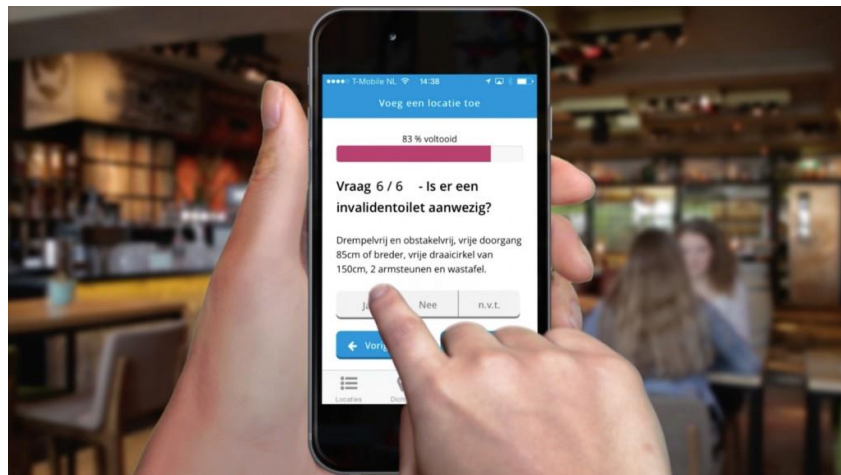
T-Mobile NL 14:38

Voeg een locatie toe

83 % voltooid

Vraag 6 / 6 - Is er een invalidentoilet aanwezig?

Drempelvrij en obstakelvrij, vrije doorgang 85cm of breder, vrije draaicirkel van 150cm, 2 armsteunen en wastafel.

Ja Nee n.v.t.

Vorig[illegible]

Locaties Dich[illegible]